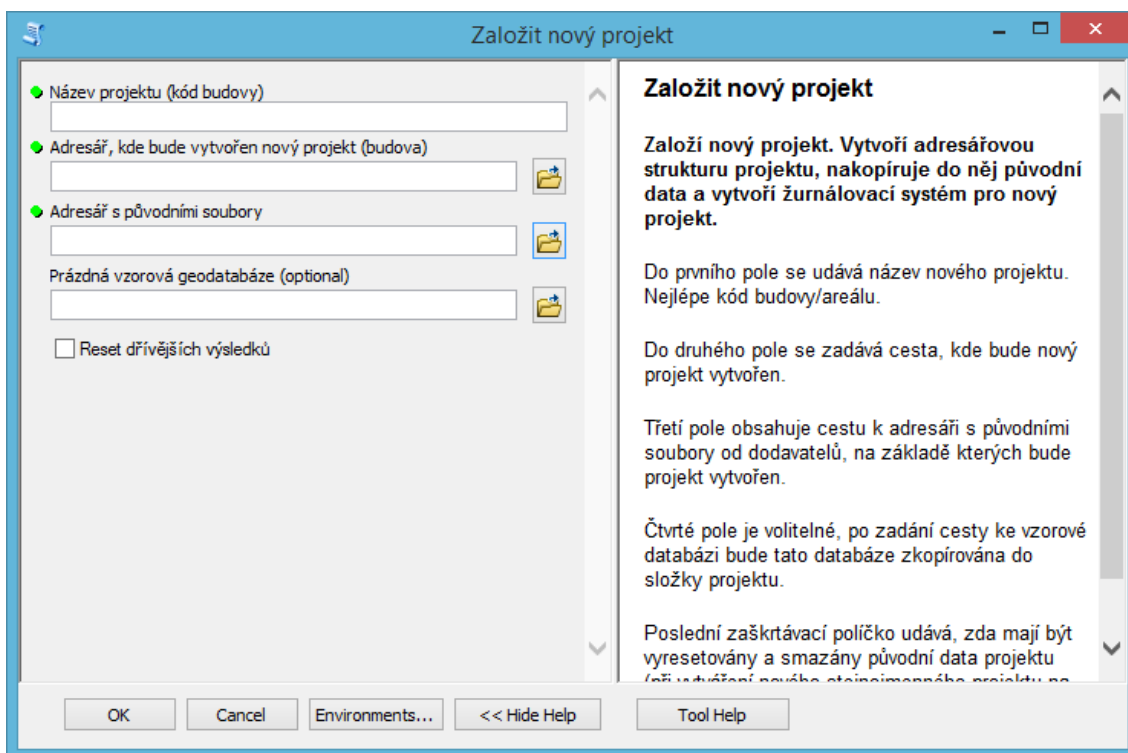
Založit nový projekt

Název projektu (kód budovy)

Adresář, kde bude vytvořen nový projekt (budova)

Adresář s původními soubory

Prázdná vzorová geodatabáze (optional)

Reset dřívějších výsledků

Založit nový projekt

Založí nový projekt. Vytvoří adresářovou strukturu projektu, nakopíruje do něj původní data a vytvoří žurnálovací systém pro nový projekt.

Do prvního pole se udává název nového projektu. Nejlépe kód budovy/areálu.

Do druhého pole se zadává cesta, kde bude nový projekt vytvořen.

Třetí pole obsahuje cestu k adresáři s původními soubory od dodavatelů, na základě kterých bude projekt vytvořen.

Čtvrté pole je volitelné, po zadání cesty ke vzorové databázi bude tato databáze zkopírována do složky projektu.

Poslední zaškrtávací políčko udává, zda mají být vyresetovány a smazány původní data projektu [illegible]

OK Cancel Environments... << Hide Help Tool Help